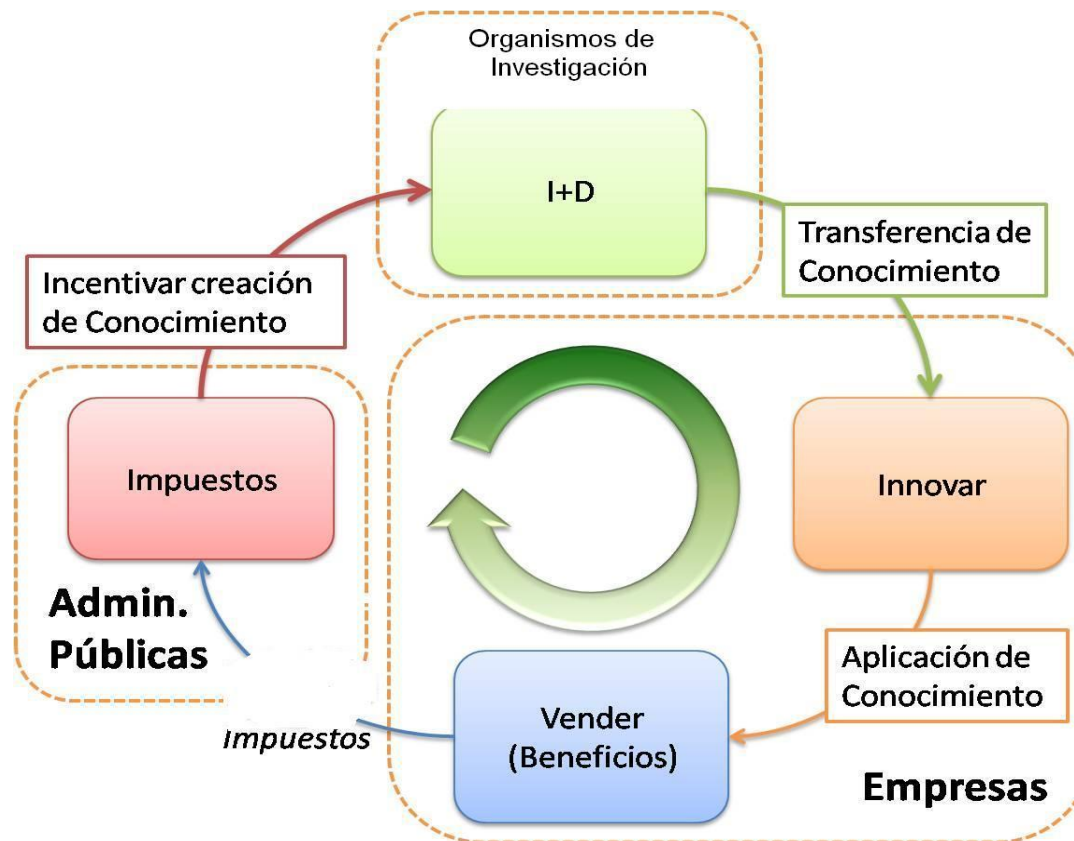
Organismos de Investigación

I+D

Transferencia de Conocimiento

Incentivar creación de Conocimiento

Impuestos

Innovar

Admin. Públicas

Aplicación de Conocimiento

Vender (Beneficios)

Impuestos

Empresas